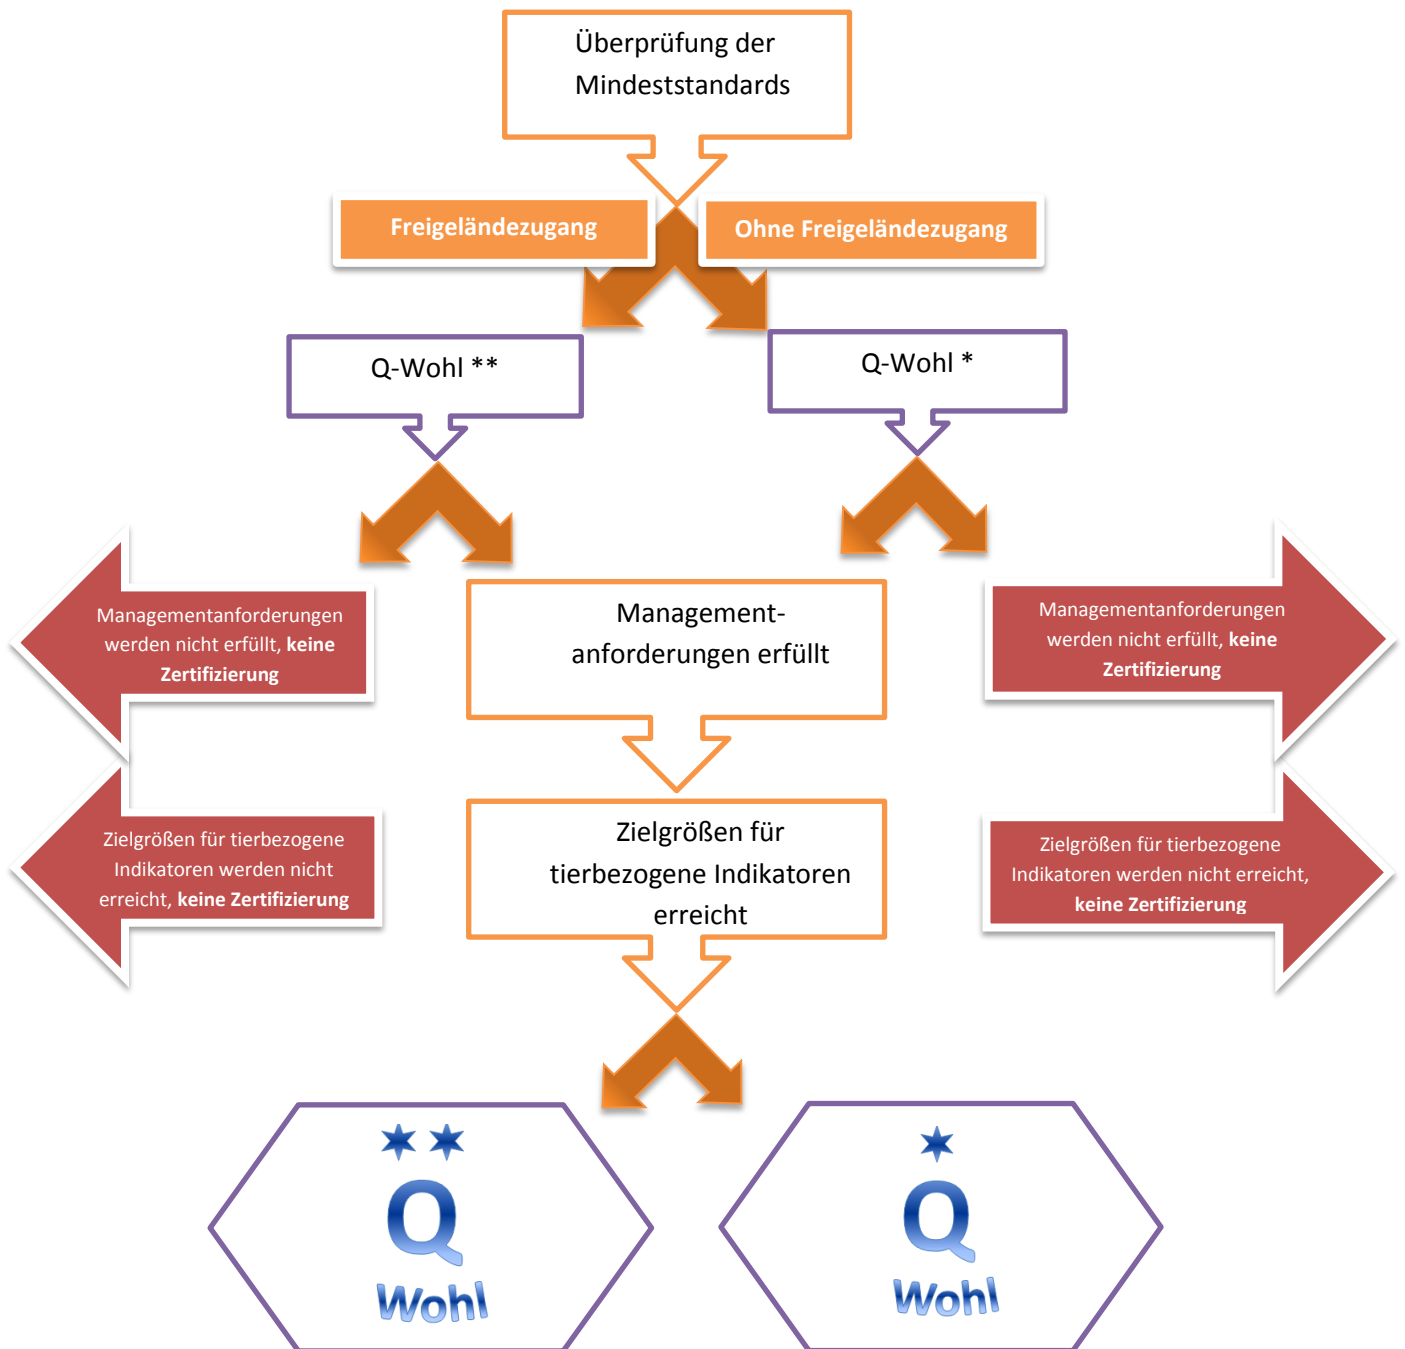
Überprüfung der Mindeststandards

Freigeländezugang

Ohne Freigeländezugang

Q-Wohl **

Q-Wohl *

Managementanforderungen werden nicht erfüllt, **keine Zertifizierung**

Management-anforderungen erfüllt

Managementanforderungen werden nicht erfüllt, **keine Zertifizierung**

Zielgrößen für tierbezogene Indikatoren werden nicht erreicht, **keine Zertifizierung**

Zielgrößen für tierbezogene Indikatoren erreicht

Zielgrößen für tierbezogene Indikatoren werden nicht erreicht, **keine Zertifizierung**

Q Wohl

Q Wohl